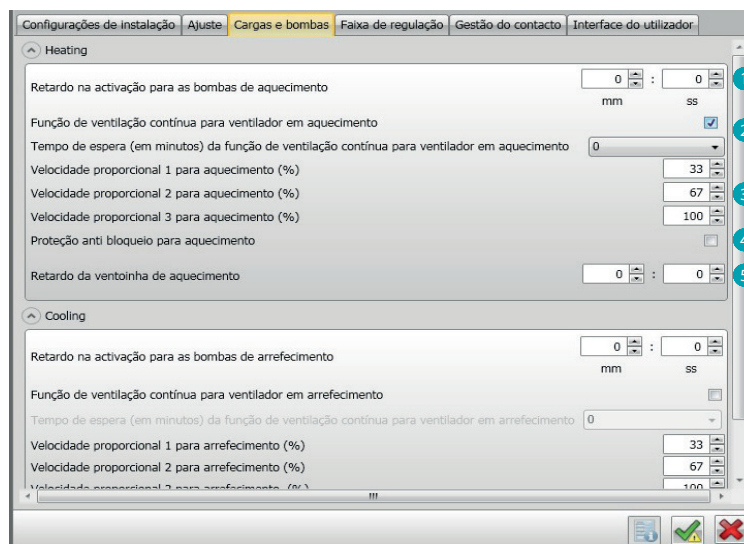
Configurações de instalação | Ajuste | Cargas e bombas | Faixa de regulação | Gestão do contacto | Interface do utilizador

Heating

Retardo na activação para as bombas de aquecimento 0 : 0
mm ss

Função de ventilação contínua para ventilador em aquecimento

Tempo de espera (em minutos) da função de ventilação contínua para ventilador em aquecimento 0

Velocidade proporcional 1 para aquecimento (%) 33

Velocidade proporcional 2 para aquecimento (%) 67

Velocidade proporcional 3 para aquecimento (%) 100

Proteção anti bloqueio para aquecimento

Retardo da ventoinha de aquecimento 0 : 0

Cooling

Retardo na activação para as bombas de arrefecimento 0 : 0
mm ss

Função de ventilação contínua para ventilador em arrefecimento

Tempo de espera (em minutos) da função de ventilação contínua para ventilador em arrefecimento 0

Velocidade proporcional 1 para arrefecimento (%) 33

Velocidade proporcional 2 para arrefecimento (%) 67

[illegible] 100

1
2
3
4
5